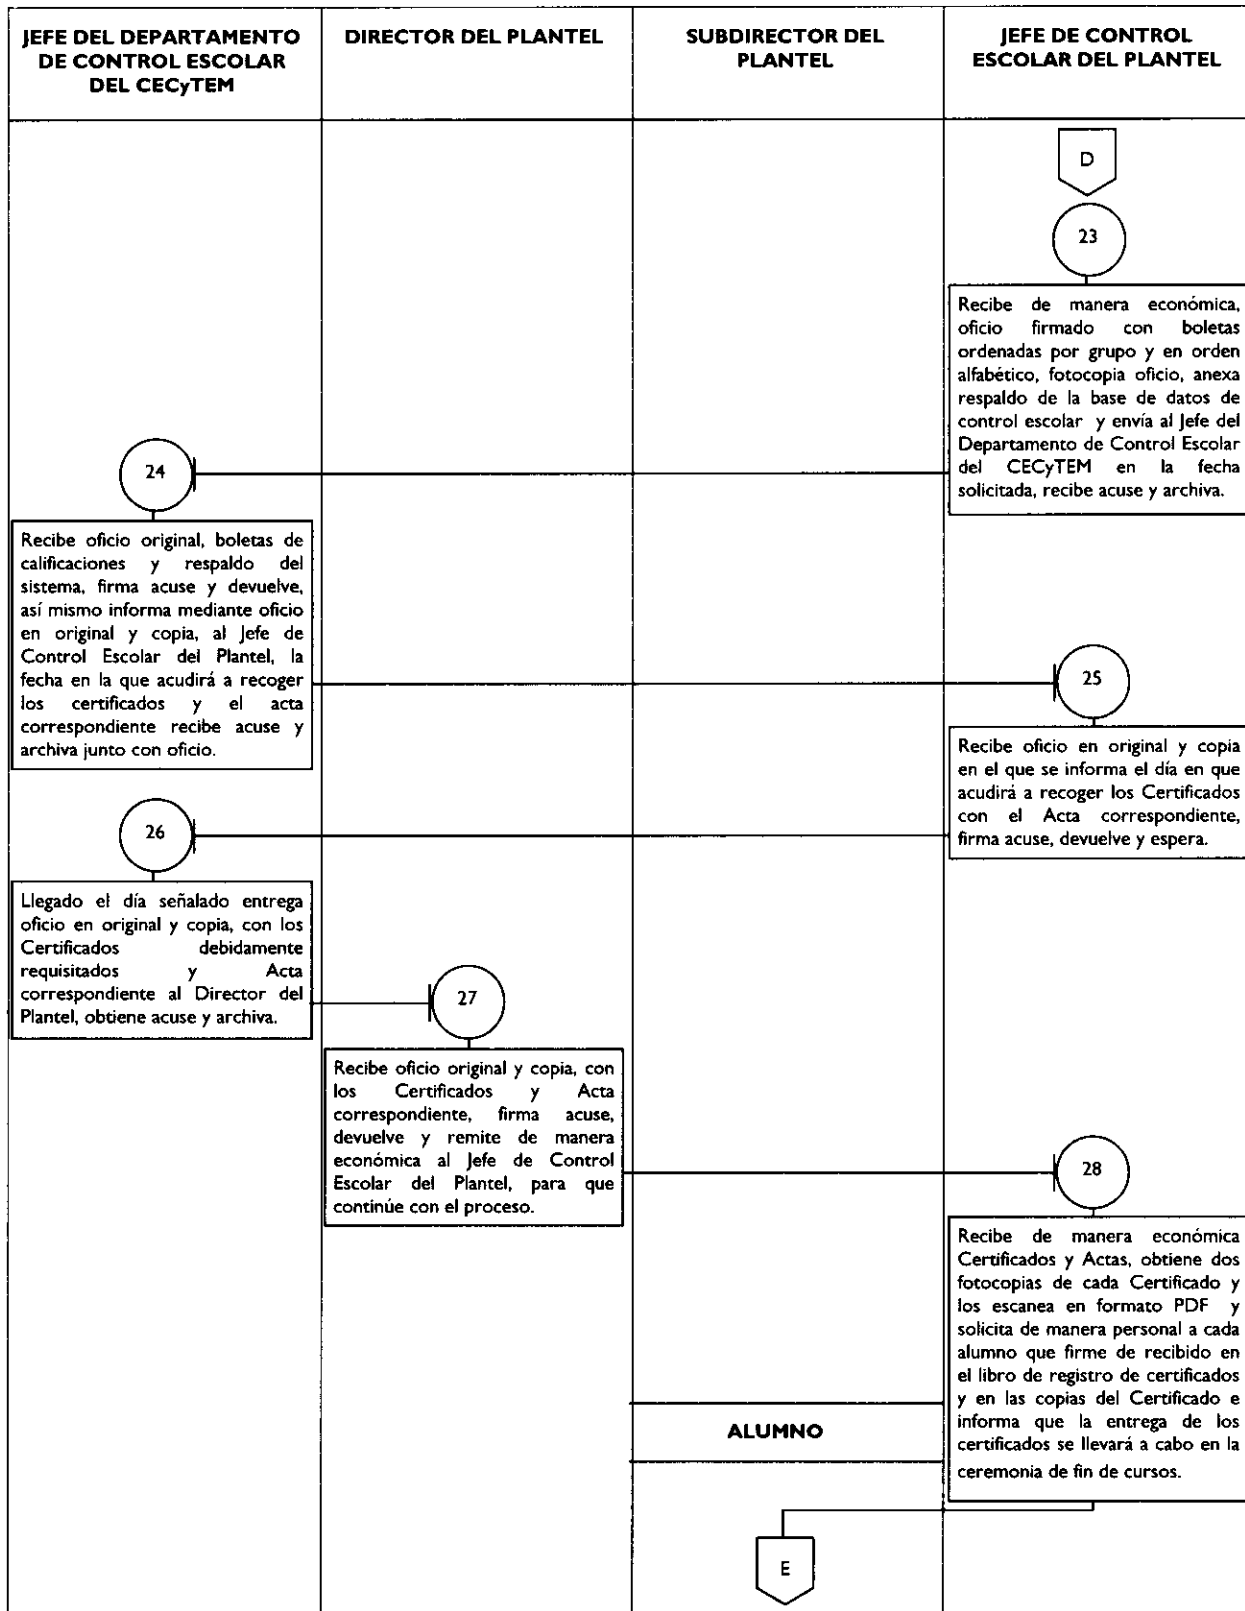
JEFE DEL DEPARTAMENTO DE CONTROL ESCOLAR DEL CECyTEM

DIRECTOR DEL PLANTEL

SUBDIRECTOR DEL PLANTEL

JEFE DE CONTROL ESCOLAR DEL PLANTEL

D

23

Recibe de manera económica, oficio firmado con boletas ordenadas por grupo y en orden alfabético, fotocopia oficio, anexa respaldo de la base de datos de control escolar y envía al Jefe del Departamento de Control Escolar del CECyTEM en la fecha solicitada, recibe acuse y archiva.

24

Recibe oficio original, boletas de calificaciones y respaldo del sistema, firma acuse y devuelve, así mismo informa mediante oficio en original y copia, al Jefe de Control Escolar del Plantel, la fecha en la que acudirá a recoger los certificados y el acta correspondiente recibe acuse y archiva junto con oficio.

25

Recibe oficio en original y copia en el que se informa el día en que acudirá a recoger los Certificados con el Acta correspondiente, firma acuse, devuelve y espera.

26

Llegado el día señalado entrega oficio en original y copia, con los Certificados debidamente requisitados y Acta correspondiente al Director del Plantel, obtiene acuse y archiva.

27

Recibe oficio original y copia, con los Certificados y Acta correspondiente, firma acuse, devuelve y remite de manera económica al Jefe de Control Escolar del Plantel, para que continúe con el proceso.

28

Recibe de manera económica Certificados y Actas, obtiene dos fotocopias de cada Certificado y los escanea en formato PDF y solicita de manera personal a cada alumno que firme de recibido en el libro de registro de certificados y en las copias del Certificado e informa que la entrega de los certificados se llevará a cabo en la ceremonia de fin de cursos.

ALUMNO

E